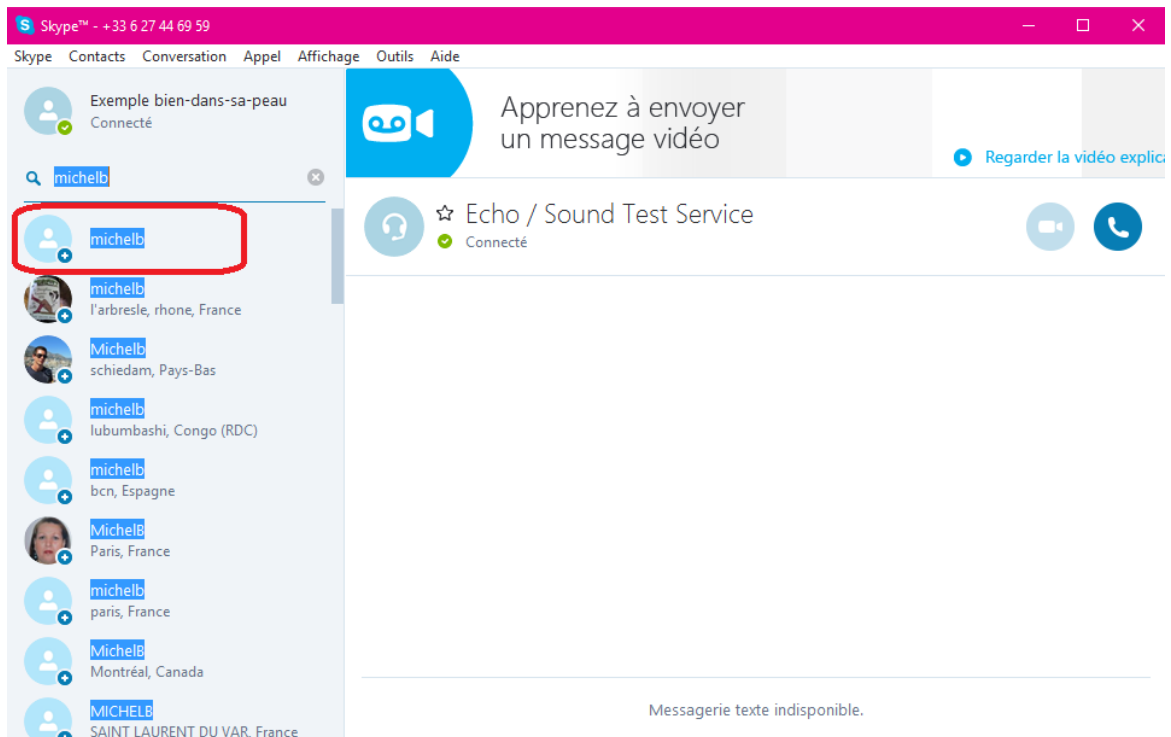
Skype™ - +33 6 27 44 69 59

Skype Contacts Conversation Appel Affichage Outils Aide

Exemple bien-dans-sa-peau
Connecté

michelb

michelb

michelb
l'arbresle, rhone, France

Michelb
schiedam, Pays-Bas

michelb
lubumbashi, Congo (RDC)

michelb
bcn, Espagne

MichelB
Paris, France

michelb
paris, France

MichelB
Montréal, Canada

MICHELB
SAINT LAURENT DU VAR, France

Apprenez à envoyer un message vidéo

Regarder la vidéo explica

Echo / Sound Test Service
Connecté

Messagerie texte indisponible.